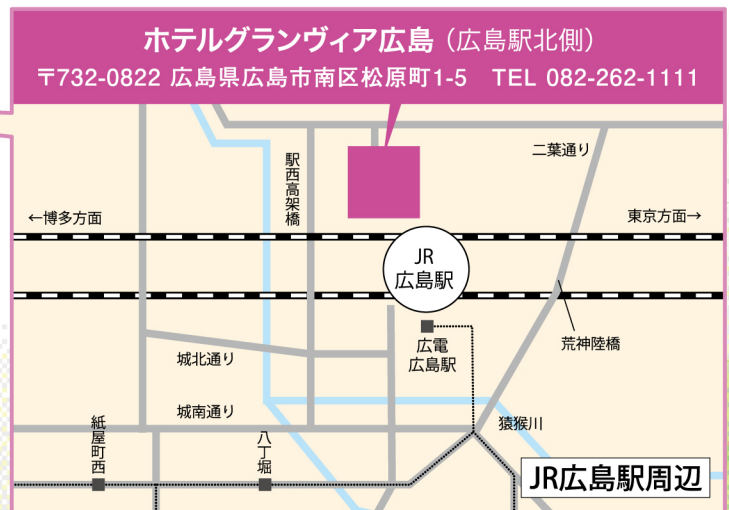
ホテルグランヴィア広島（広島駅北側）
〒732-0822 広島県広島市南区松原町1-5 TEL 082-262-1111

駅西高架橋

二葉通り

←博多方面

東京方面→

JR
広島駅

広電
広島駅

荒神陸橋

城北通り

城南通り

猿猴川

紙屋町西

八丁堀

JR広島駅周辺